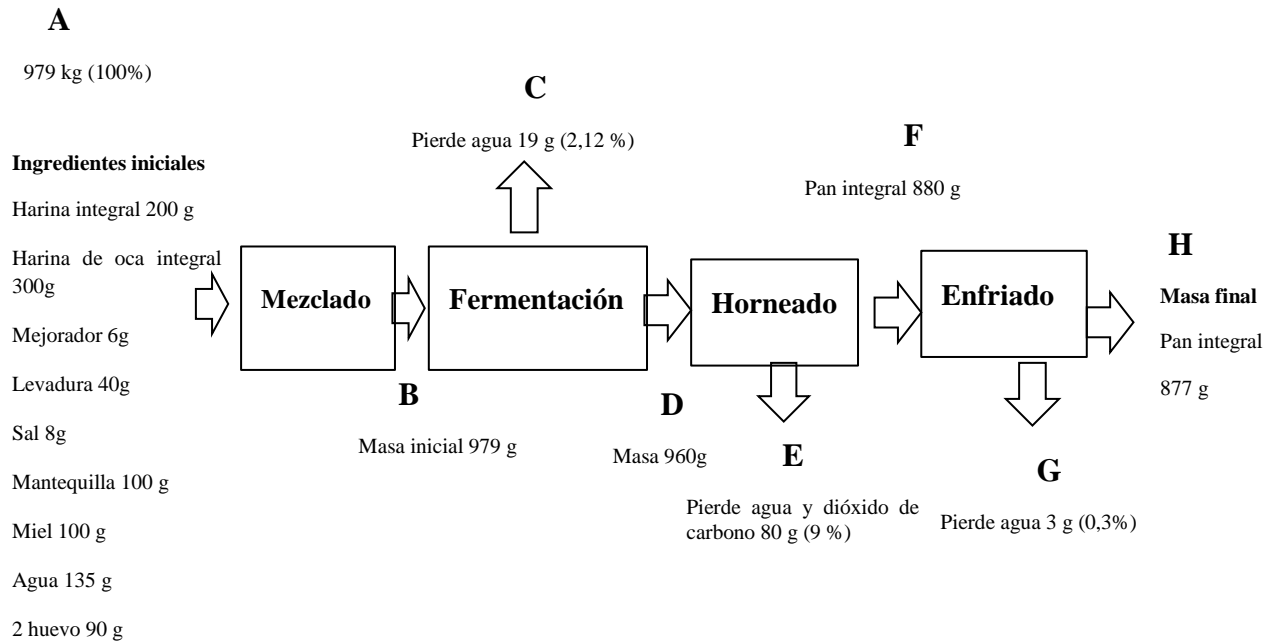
A

979 kg (100%)

Ingredientes iniciales

Harina integral 200 g

Harina de oca integral 300g

Mejorador 6g

Levadura 40g

Sal 8g

Mantequilla 100 g

Miel 100 g

Agua 135 g

2 huevo 90 g

Mezclado

B

Masa inicial 979 g

C

Pierde agua 19 g (2,12 %)

Fermentación

D

Masa 960g

Horneado

E

Pierde agua y dióxido de carbono 80 g (9 %)

F

Pan integral 880 g

Enfriado

G

Pierde agua 3 g (0,3%)

H

Masa final

Pan integral

877 g